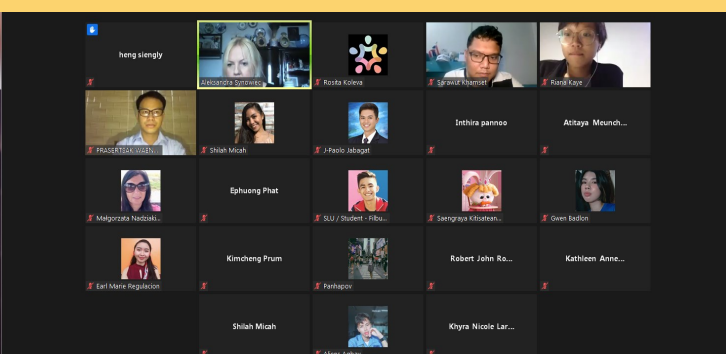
heng siengly

Aleksandra Synowiec

Rosita Koleva

Sarawut Khamset

Riana Kaye

PRASERTSAK WAEN...

Shilah Micah

J-Paolo Jabagat

Inthira pannoo

Atitaya Meunch...

Małgorzata Nadziaki...

Ephuong Phat

SLU / Student - Filbu...

Saengraya Kitisatean...

Gwen Badlon

Earl Marie Regulacion

Kimcheng Prum

Panhapov

Robert John Ro...

Kathleen Anne...

Shilah Micah

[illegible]

Khyra Nicole Lar...